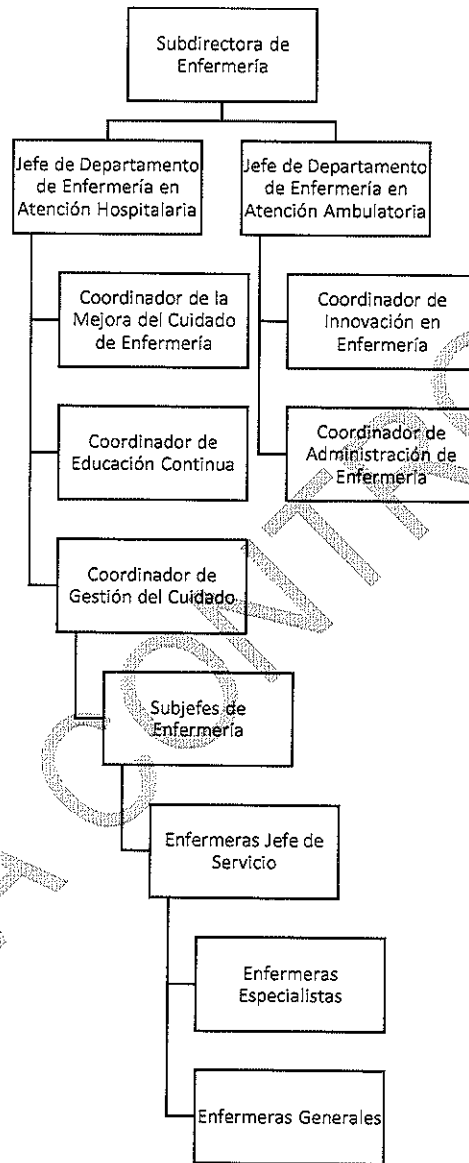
Subdirectora de Enfermería

Jefe de Departamento de Enfermería en Atención Hospitalaria

Jefe de Departamento de Enfermería en Atención Ambulatoria

Coordinador de la Mejora del Cuidado de Enfermería

Coordinador de Innovación en Enfermería

Coordinador de Educación Continua

Coordinador de Administración de Enfermería

Coordinador de Gestión del Cuidado

Subjefes de Enfermería

Enfermeras Jefe de Servicio

Enfermeras Especialistas

Enfermeras Generales

COPIA NO CONTROLADA